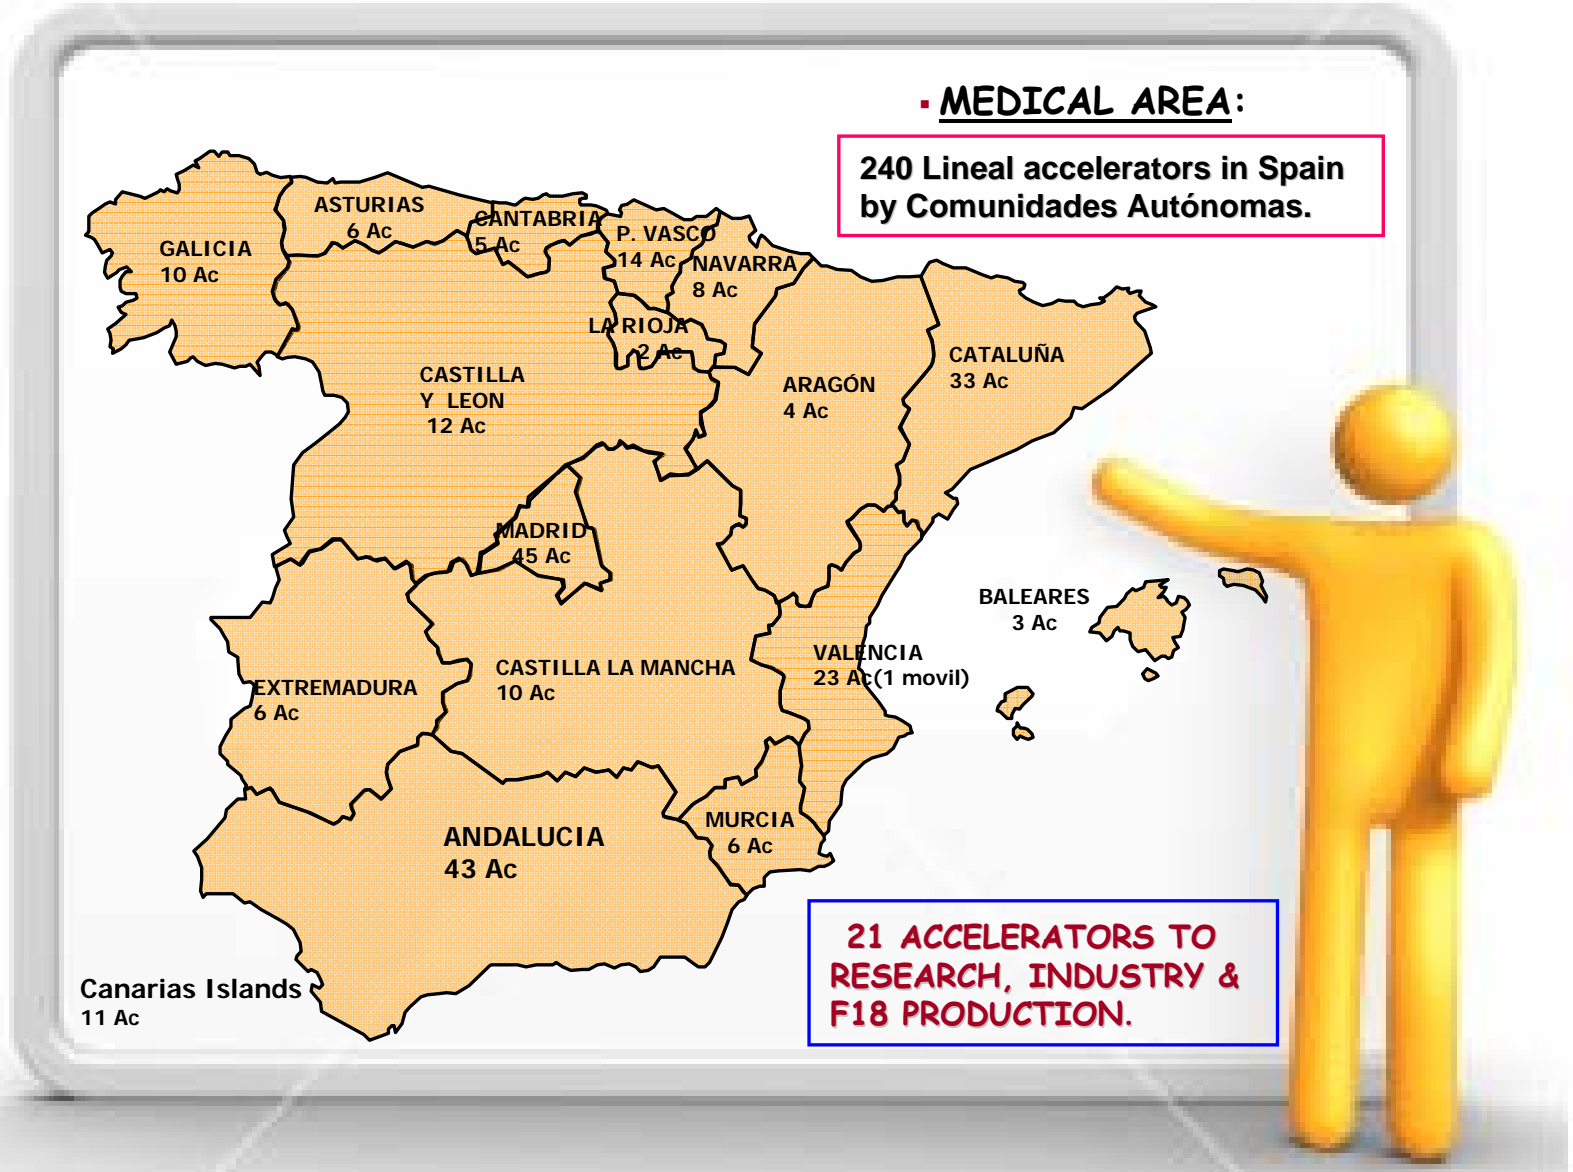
MEDICAL AREA:

240 Lineal accelerators in Spain by Comunidades Autónomas.

GALICIA
10 Ac

ASTURIAS
6 Ac

CANTABRIA
5 Ac

P. VASCO
14 Ac

NAVARRA
8 Ac

LA RIOJA
2 Ac

CASTILLA Y LEON
12 Ac

ARAGÓN
4 Ac

CATALUÑA
33 Ac

MADRID
45 Ac

BALEARES
3 Ac

CASTILLA LA MANCHA
10 Ac

VALENCIA
23 Ac(1 movil)

EXTREMADURA
6 Ac

MURCIA
6 Ac

ANDALUCIA
43 Ac

Canarias Islands
11 Ac

21 ACCELERATORS TO RESEARCH, INDUSTRY & F18 PRODUCTION.